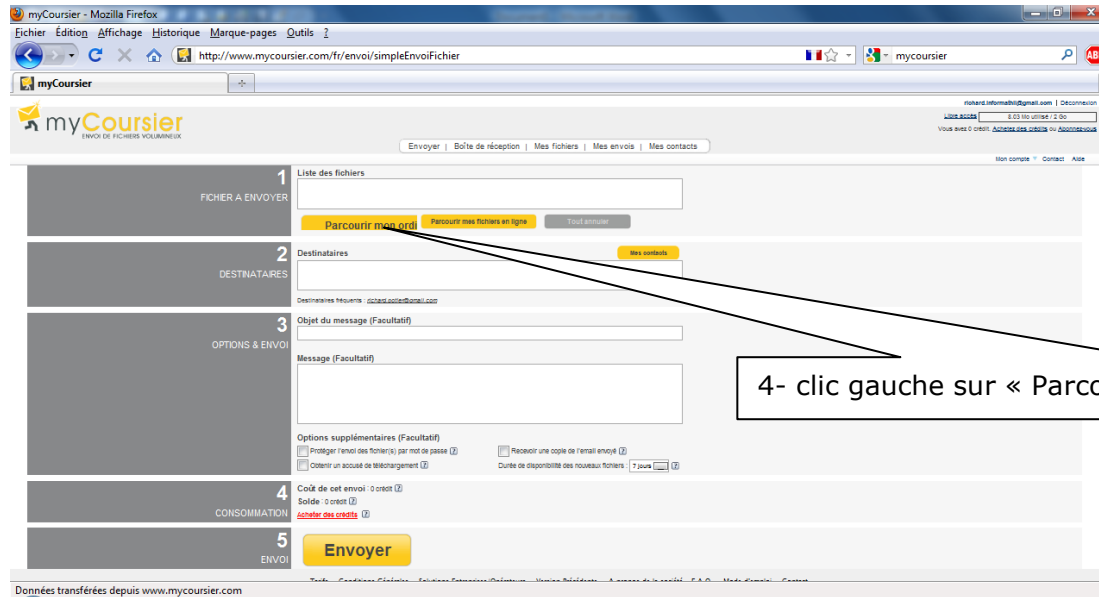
myCoursier - Mozilla Firefox

Fichier Édition Affichage Historique Marque-pages Outils ?

http://www.mycoursier.com/fr/envoi/simpleEnvoiFichier

mycoursier

myCoursier

myCoursier
ENVOI DE FICHIERS VOLUMINEUX

richard.informatik@gmail.com | Déconnexion
Libre accès 8.03 Mo utilisé / 2 Go
Vous avez 0 crédit. Achetez des crédits ou Abonnez-vous

Envoyer | Boîte de réception | Mes fichiers | Mes envois | Mes contacts

Mon compte | Contact | Aide

1
FICHIER A ENVOYER

Liste des fichiers

Parcourir mon ordi
Parcourir mes fichiers en ligne
Tout annuler

2
DESTINATAIRES

Destinataires
Mes contacts

Destinataires fréquents : richard.potier@gmail.com

3
OPTIONS & ENVOI

Objet du message (Facultatif)

Message (Facultatif)

4- clic gauche sur « Parco

Options supplémentaires (Facultatif)
Protéger l'envoi des fichier(s) par mot de passe
Recevoir une copie de l'email envoyé
Obtenir un accusé de téléchargement
Durée de disponibilité des nouveaux fichiers : 7 jours

4
CONSOMMATION

Coût de cet envoi : 0 crédit
Solde : 0 crédit
Acheter des crédits

5
ENVOI

Envoyer

Données transférées depuis www.mycoursier.com